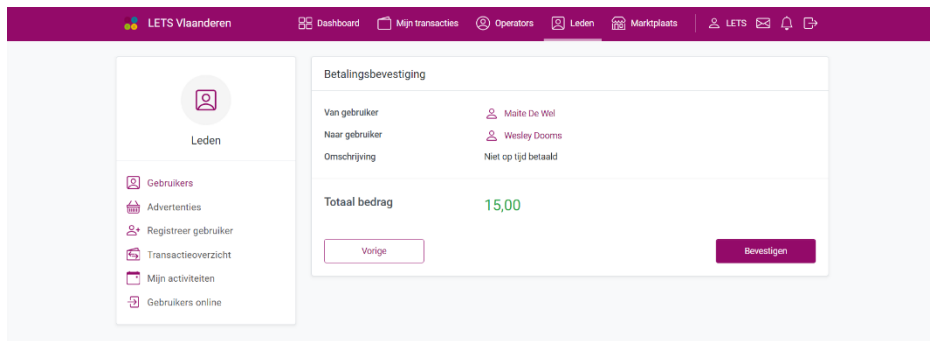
LETS Vlaanderen

Dashboard Mijn transacties Operators Leden Marktplaats LETS

Leden

Gebruikers
Advertenties
Registreer gebruiker
Transactieoverzicht
Mijn activiteiten
Gebruikers online

Betalingsbevestiging

Van gebruiker Maite De Wel
Naar gebruiker Wesley Dooms
Omschrijving Niet op tijd betaald

Totaal bedrag 15,00

Vorige

Bevestigen